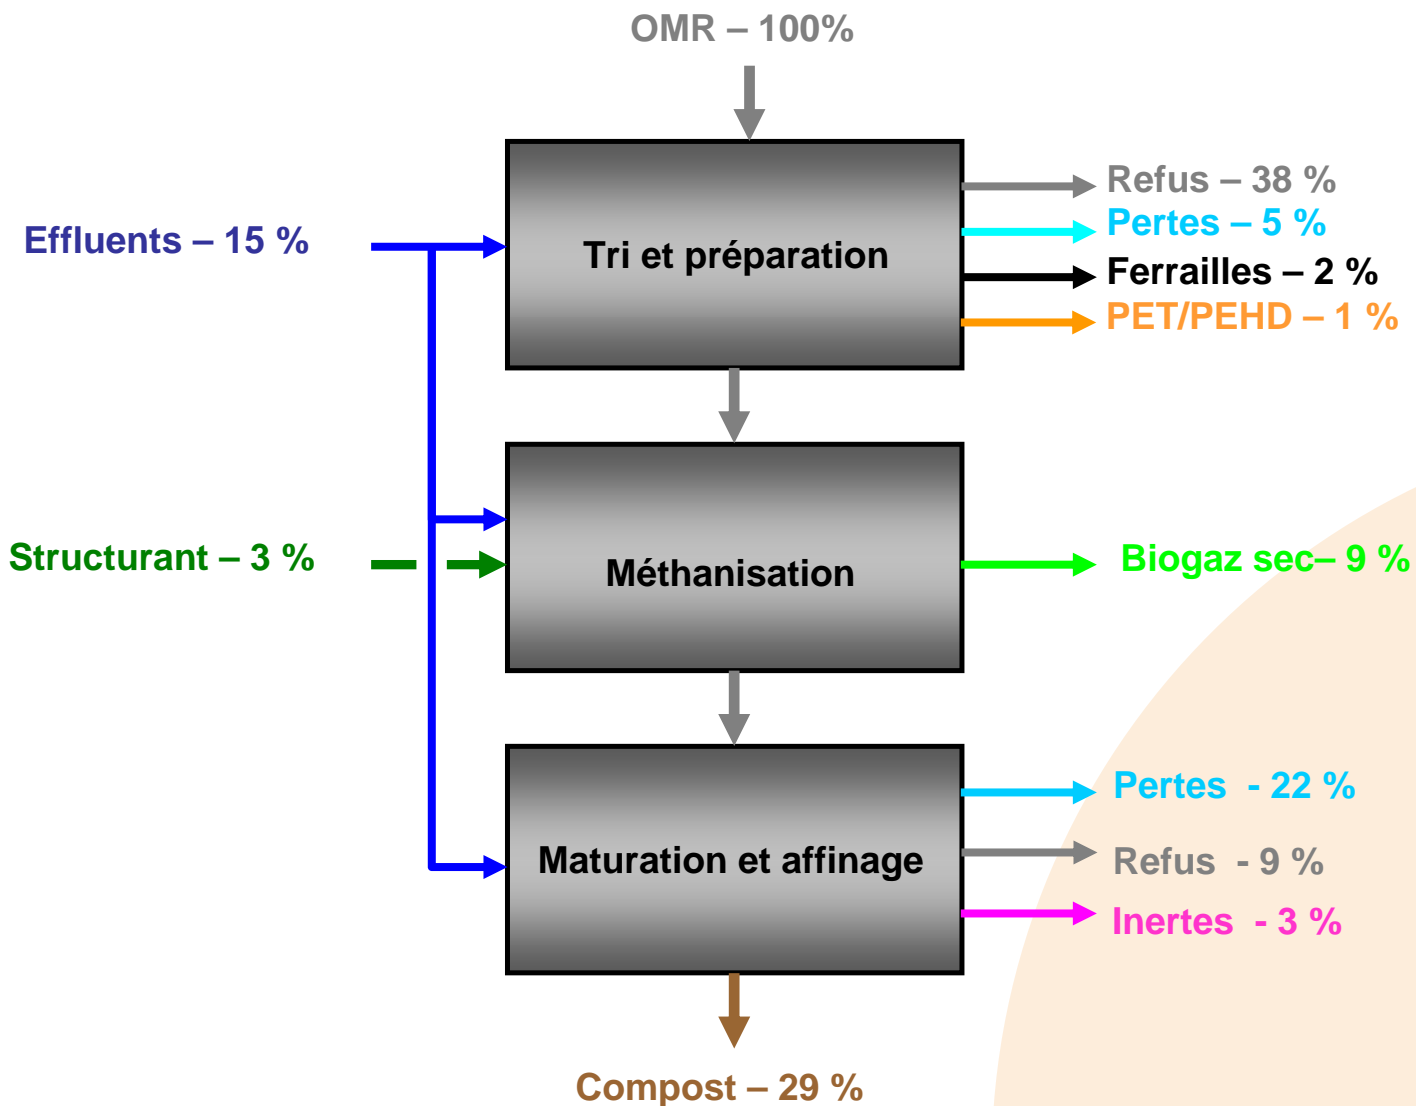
OMR – 100%

Effluents – 15 %

Tri et préparation

Refus – 38 %
Pertes – 5 %
Ferrailles – 2 %
PET/PEHD – 1 %

Structurant – 3 %

Méthanisation

Biogaz sec– 9 %

Maturation et affinage

Pertes - 22 %
Refus - 9 %
Inertes - 3 %

Compost – 29 %